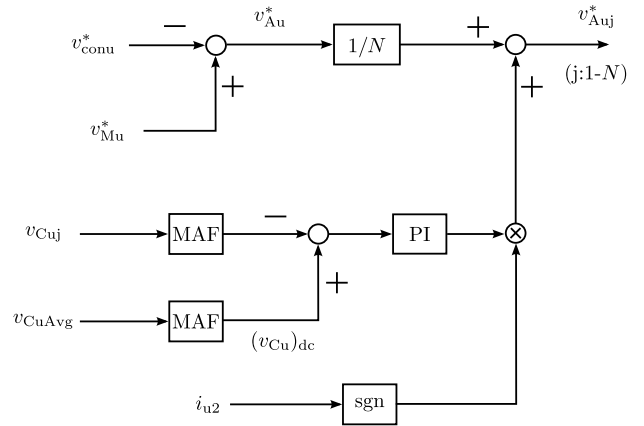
$v^*_{\text{conu}}$

$-$

$v^*_{\text{Au}}$

$1/N$

$+$

$v^*_{\text{Auj}}$

(j:1-$N$)

$+$

$v^*_{\text{Mu}}$

$+$

$v_{\text{Cuj}}$

MAF

$-$

PI

$\otimes$

$v_{\text{CuAvg}}$

MAF

$+$

$(v_{\text{Cu}})_{\text{dc}}$

$i_{\text{u2}}$

sgn